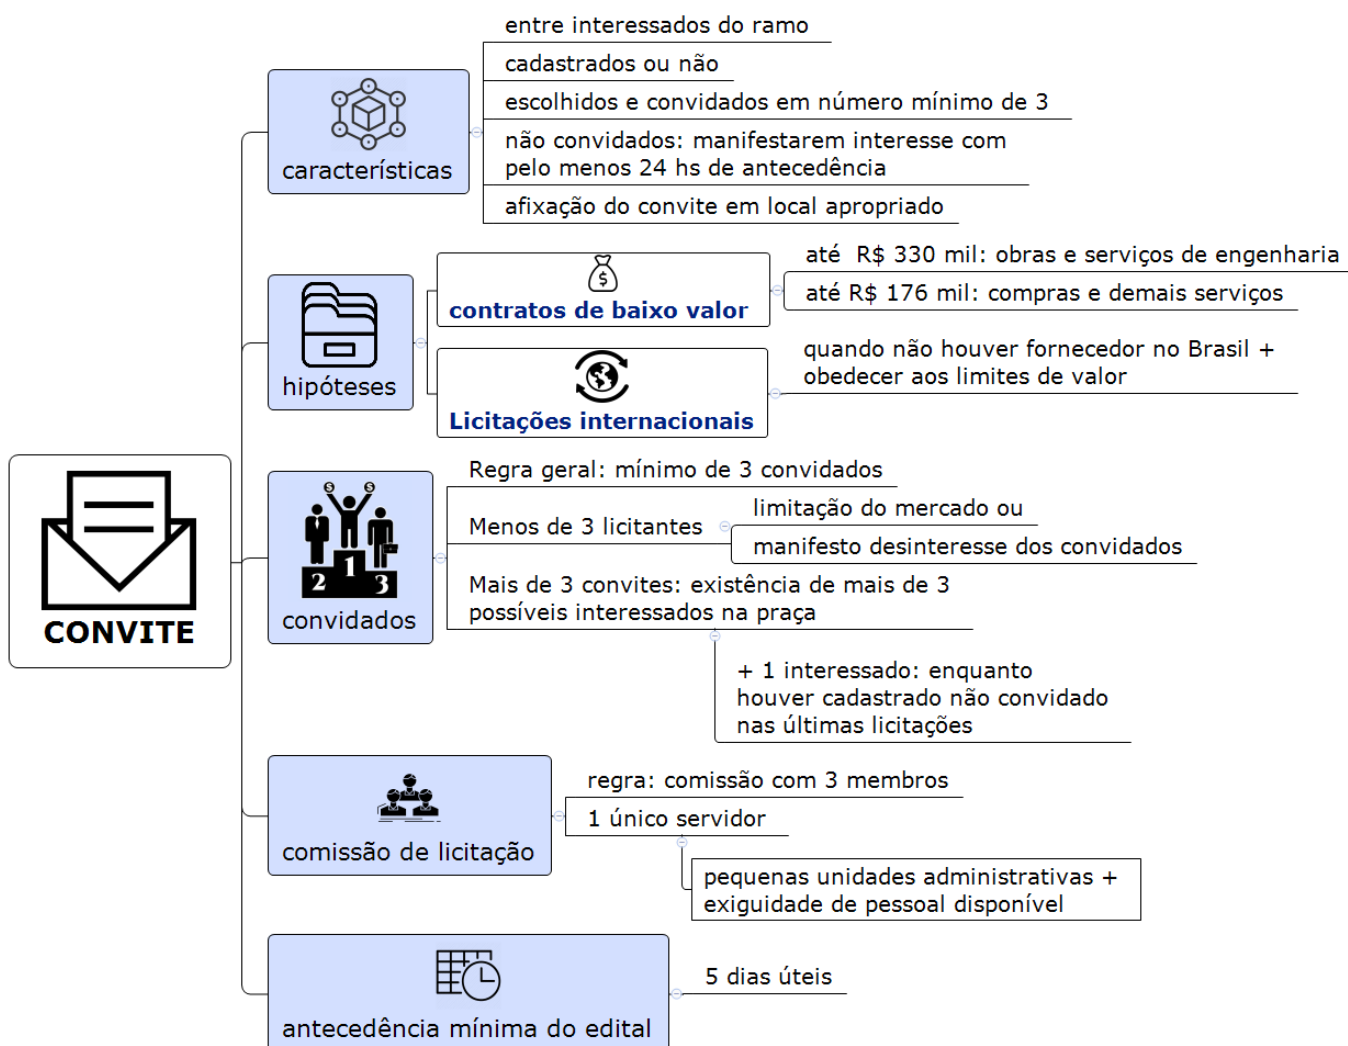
CONVITE

características

entre interessados do ramo

cadastrados ou não

escolhidos e convidados em número mínimo de 3

não convidados: manifestarem interesse com pelo menos 24 hs de antecedência

afixação do convite em local apropriado

hipóteses

contratos de baixo valor

até R$ 330 mil: obras e serviços de engenharia

até R$ 176 mil: compras e demais serviços

Licitações internacionais

quando não houver fornecedor no Brasil + obedecer aos limites de valor

convidados

Regra geral: mínimo de 3 convidados

Menos de 3 licitantes

limitação do mercado ou

manifesto desinteresse dos convidados

Mais de 3 convites: existência de mais de 3 possíveis interessados na praça

+ 1 interessado: enquanto houver cadastrado não convidado nas últimas licitações

comissão de licitação

regra: comissão com 3 membros

1 único servidor

pequenas unidades administrativas + exiguidade de pessoal disponível

antecedência mínima do edital

5 dias úteis